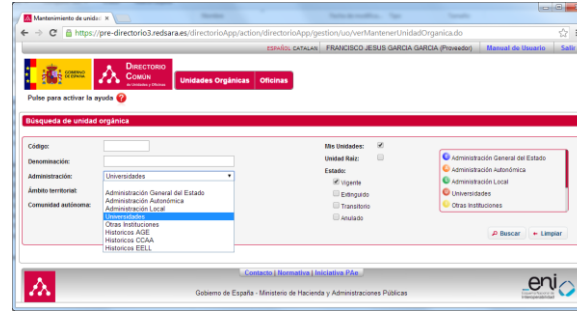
Mantenimiento de unidad ×

https://pre-directorio3.redsara.es/directorioApp/action/directorioApp/gestion/uo/verMantenerUnidadOrganica.do

ESPAÑOL CATALÀ FRANCISCO JESUS GARCIA GARCIA (Proveedor) Manual de Usuario Salir

GOBIERNO DE ESPAÑA

DIRECTORIO COMÚN de Unidades y Oficinas

Unidades Orgánicas Oficinas

Pulse para activar la ayuda ?

Búsqueda de unidad orgánica

Código:

Denominación:

Administración: Universidades

Ámbito territorial:

Comunidad autónoma:

Administración General del Estado
Administración Autonómica
Administración Local
Universidades
Otras Instituciones
Historicos AGE
Historicos CCAA
Historicos EELL

Mis Unidades:

Unidad Raíz:

Estado:

Vigente

Extinguido

Transitorio

Anulado

Administración General del Estado
Administración Autonómica
Administración Local
Universidades
Otras Instituciones

Buscar × Limpiar

Contacto | Normativa | Iniciativa PAe

Gobierno de España - Ministerio de Hacienda y Administraciones Públicas

eni Esquema Nacional de Interoperabilidad